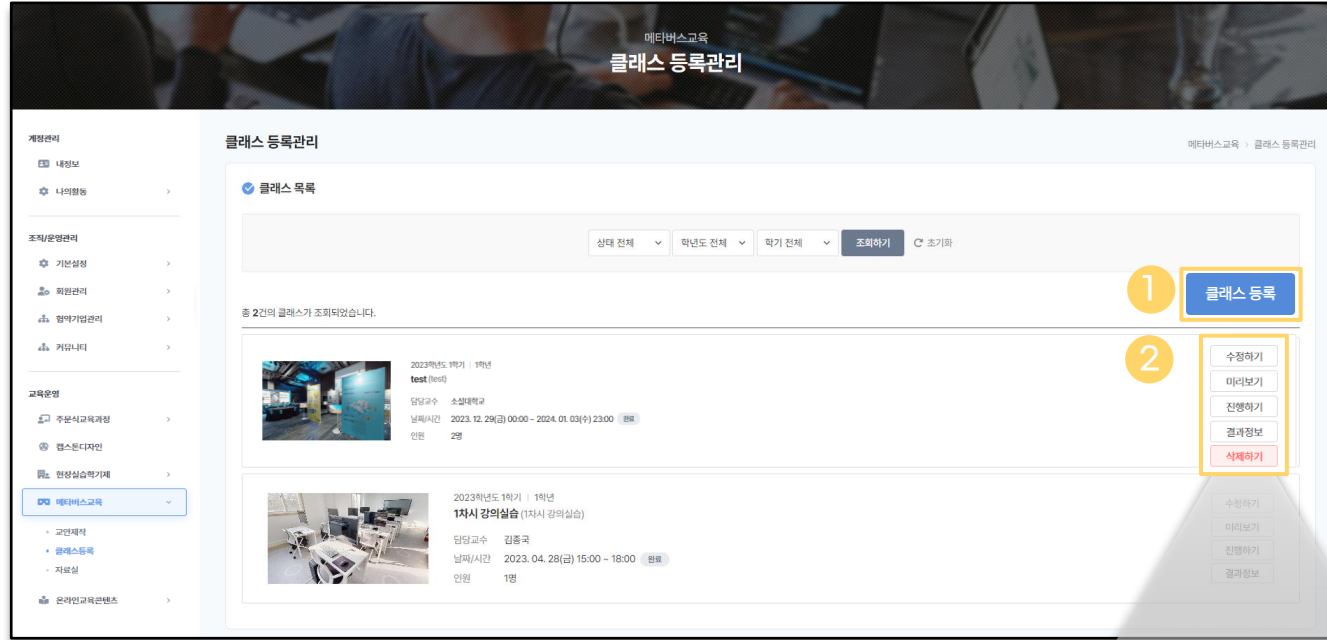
메타버스교육
클래스 등록관리

계정관리
내정보
나의활동

조직/운영관리
기본설정
회원관리
협약기업관리
커뮤니티

교육운영
주문식교육과정
캡스톤디자인
현장실습학기제
메타버스교육
• 교안제작
• 클래스등록
• 자료실
온라인교육콘텐츠

클래스 등록관리
메타버스교육 › 클래스 등록관리

클래스 목록

상태 전체 | 학년도 전체 | 학기 전체 | 조회하기 | 초기화

1
클래스 등록

총 2건의 클래스가 조회되었습니다.

2

2023학년도 1학기 | 1학년
test (test)
담당교수 소설대학교
날짜/시간 2023. 12. 29(금) 00:00 ~ 2024. 01. 03(수) 23:00 완료
인원 2명

수정하기
미리보기
진행하기
결과정보
삭제하기

2023학년도 1학기 | 1학년
1차시 강의실습 (1차시 강의실습)
담당교수 김종국
날짜/시간 2023. 04. 28(금) 15:00 ~ 18:00 완료
인원 1명

수정하기
미리보기
진행하기
결과정보